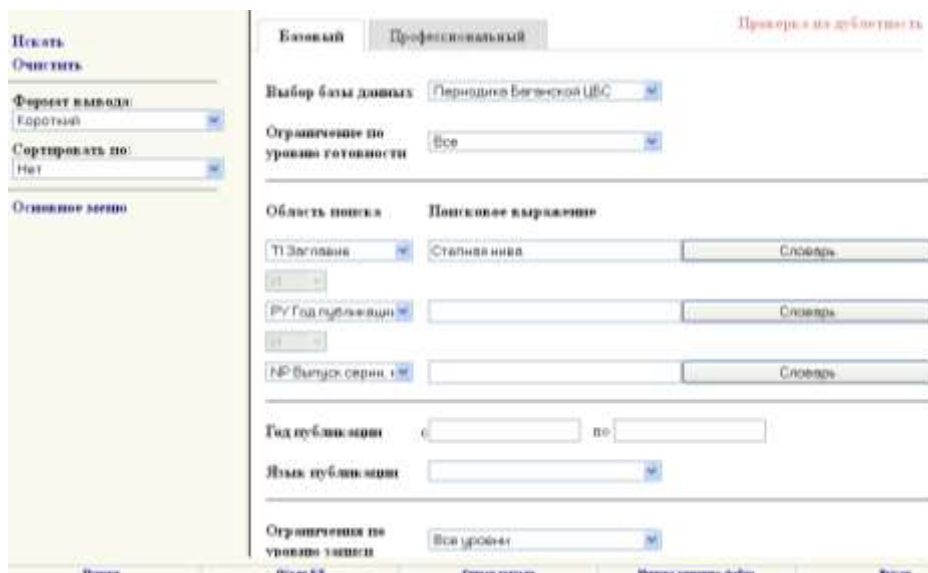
Искать
Очистить

Формат вывода:
Короткий

Сортировать по:
Нет

Основное меню

Базовый
Профессиональный
Проверка на дублетность

Выбор базы данных
Периодика Баганской ЦБС

Ограничение по уровню готовности
Все

Область поиска
Поисковое выражение

TI Заглавие
Степная нива
Словарь

и

PY Год публикации
Словарь

и

NP Выпуск серии, н
Словарь

Год публикации
с
по

Язык публикации

Ограничения по уровню записи
Все уровни

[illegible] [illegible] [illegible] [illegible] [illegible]